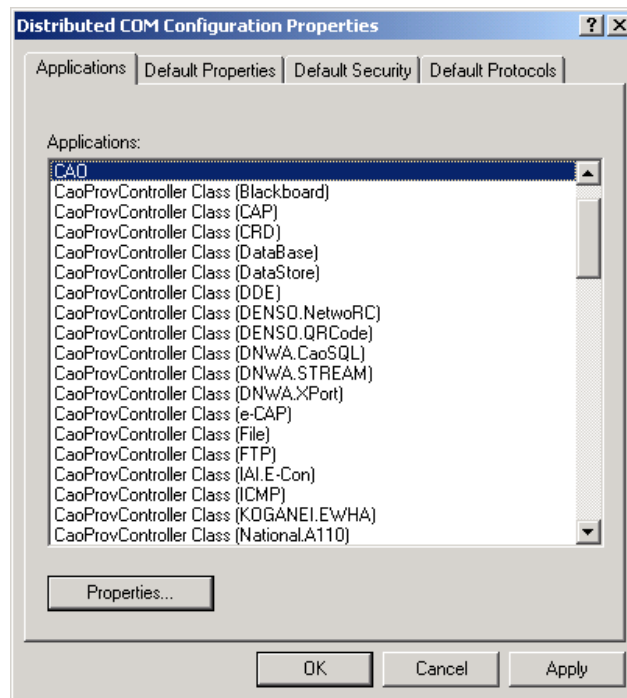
Distributed COM Configuration Properties

?
X

Applications
Default Properties
Default Security
Default Protocols

Applications:

CAO
CaoProvController Class (Blackboard)
CaoProvController Class (CAP)
CaoProvController Class (CRD)
CaoProvController Class (DataBase)
CaoProvController Class (DataStore)
CaoProvController Class (DDE)
CaoProvController Class (DENSO.NetwoRC)
CaoProvController Class (DENSO.QRCode)
CaoProvController Class (DNWA.CaoSQL)
CaoProvController Class (DNWA.STREAM)
CaoProvController Class (DNWA.XPort)
CaoProvController Class (e-CAP)
CaoProvController Class (File)
CaoProvController Class (FTP)
CaoProvController Class (IAI.E-Con)
CaoProvController Class (ICMP)
CaoProvController Class (KOGANEI.EWHA)
CaoProvController Class (National.A110)

Properties...

OK
Cancel
Apply